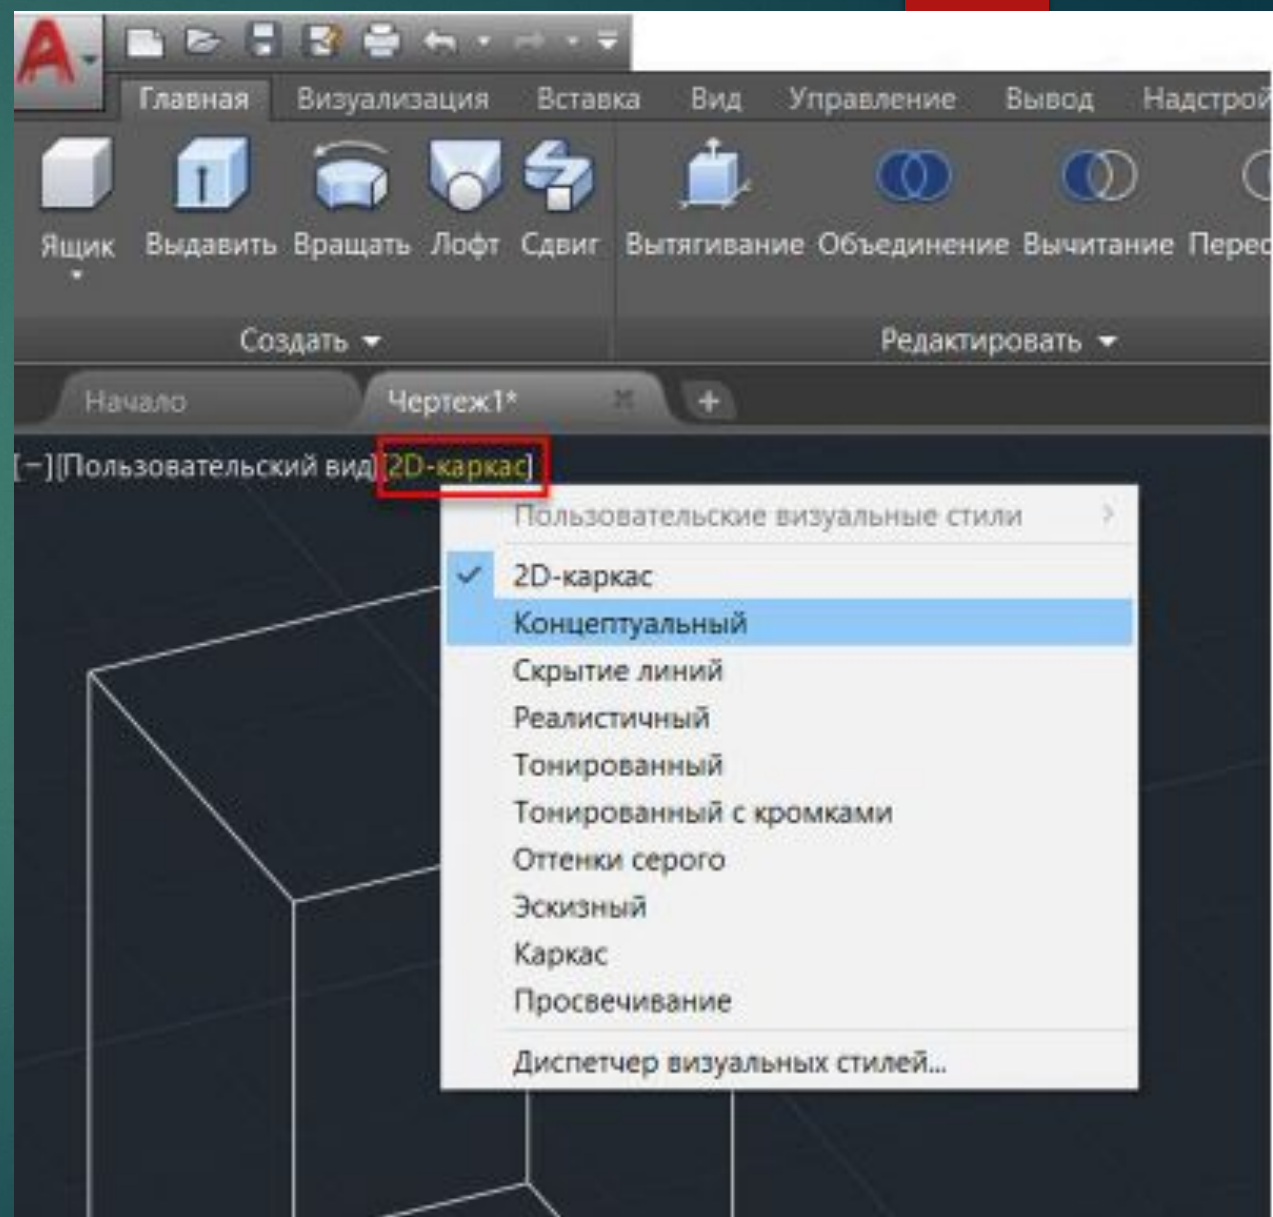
Главная Визуализация Вставка Вид Управление Вывод Надстрой

Ящик Выдавить Вращать Лофт Сдвиг Вытягивание Объединение Вычитание Перес

Создать ▾ Редактировать ▾

Начало Чертеж1* +

[−][Пользовательский вид][2D-каркас]

Пользовательские визуальные стили

2D-каркас
Концептуальный
Скрытие линий
Реалистичный
Тонированный
Тонированный с кромками
Оттенки серого
Эскизный
Каркас
Просвечивание

Диспетчер визуальных стилей...